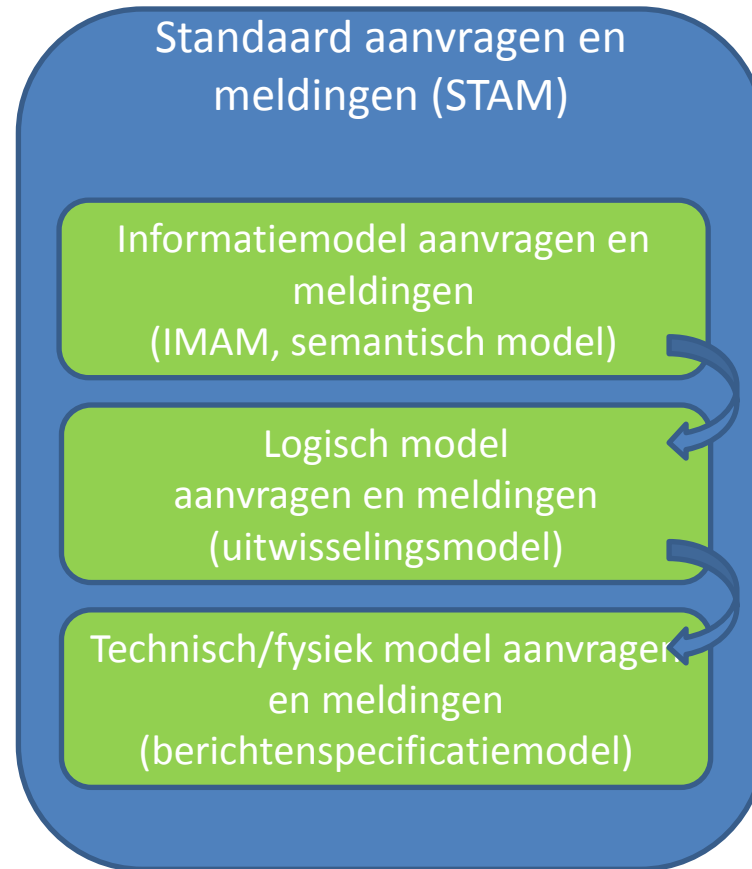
Standaard aanvragen en meldingen (STAM)

Informatiemodel aanvragen en meldingen
(IMAM, semantisch model)

Logisch model
aanvragen en meldingen
(uitwisselingsmodel)

Technisch/fysiek model aanvragen en meldingen
(berichtenspecificatiemodel)